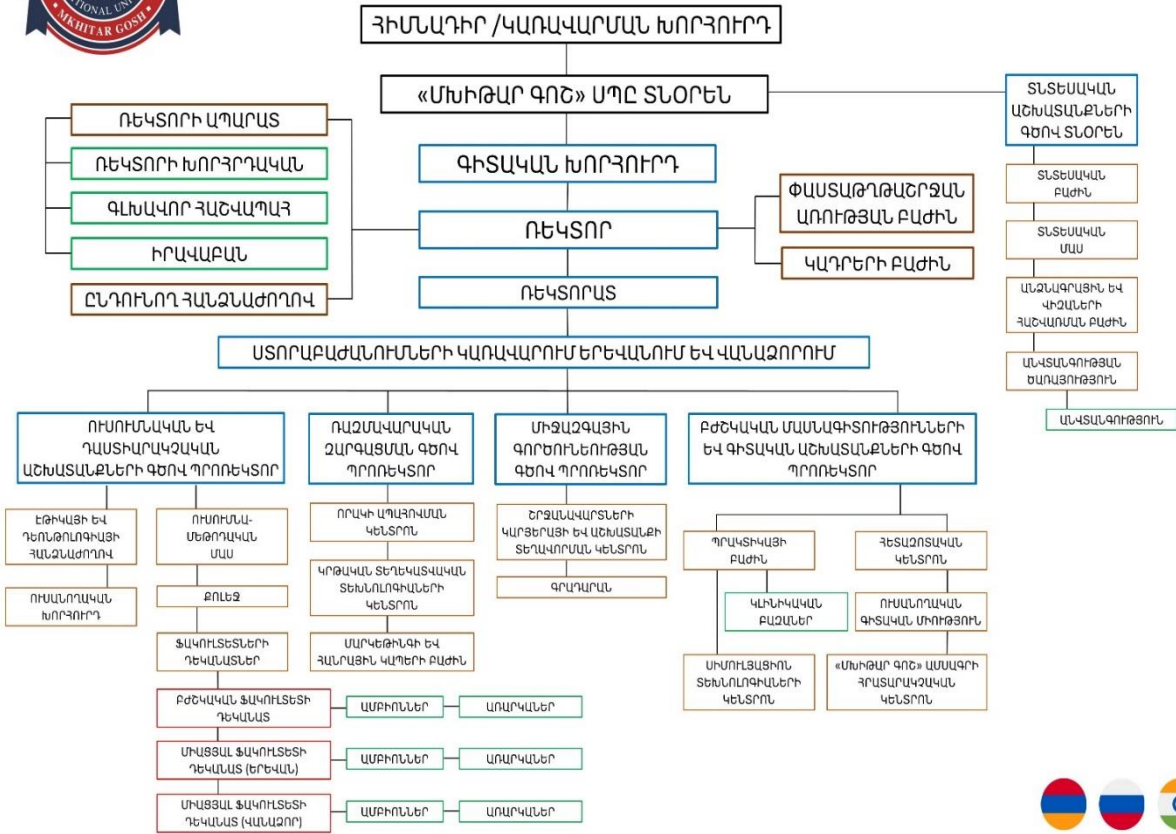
MKHITAR GOSH

ՀԻՄՆԱԴԻՐ /ԿԱՌԱՎԱՐՄԱՆ ԽՈՐՀՈՒՐԴ

«ՄԽԻԹԱՐ ԳՈՇ» ՍՊԸ ՏՆՕՐԵՆ

ՏՆՏԵՍԱԿԱՆ ԱՇԽԱՏԱՆՔՆԵՐԻ ԳԾՈՎ ՏՆՕՐԵՆ

ՏՆՏԵՍԱԿԱՆ ԲԱԺԻՆ

ՏՆՏԵՍԱԿԱՆ ՄԱՍ

ԱՆՁՆԱԳՐԱՅԻՆ ԵՎ ՎԻՃԱԿՆԵՐԻ ՀԱՇՎԱՌՄԱՆ ԲԱԺԻՆ

ԱՆՎՏԱՆԳՈՒԹՅԱՆ ԾԱՌԱՅՈՒԹՅՈՒՆ

ԱՆՎՏԱՆԳՈՒԹՅՈՒՆ

ՌԵԿՏՈՐԻ ԱՊԱՐԱՏ

ՌԵԿՏՈՐԻ ԽՈՐՀՐԴԱԿԱՆ

ԳԼԽԱՎՈՐ ՀԱՇՎԱՊԱՀ

ԻՐԱՎԱԲԱՆ

ԸՆԴՈՒՆՈՂ ՀԱՆՁՆԱԺՈՂՈՎ

ԳԻՏԱԿԱՆ ԽՈՐՀՈՒՐԴ

ՌԵԿՏՈՐ

ՓԱՍՏԱԹՂԹԱՇՐՋԱՆԱՌՈՒԹՅԱՆ ԲԱԺԻՆ

ԿԱԴՐԵՐԻ ԲԱԺԻՆ

ՌԵԿՏՈՐԱՏ

ՍՏՈՐԱԲԱԺԱՆՈՒՄՆԵՐԻ ԿԱՌԱՎԱՐՈՒՄ ԵՐԵՎԱՆՈՒՄ ԵՎ ՎԱՆԱՁՈՐՈՒՄ

ՈՒՍՈՒՄՆԱԿԱՆ ԵՎ ԴԱՍՏԻԱՐԱԿՉԱԿԱՆ ԱՇԽԱՏԱՆՔՆԵՐԻ ԳԾՈՎ ՊՐՈՌԵԿՏՈՐ

ՌԱԶՄԱՎԱՐԱԿԱՆ ԶԱՐԳԱՑՄԱՆ ԳԾՈՎ ՊՐՈՌԵԿՏՈՐ

ՄԻՋԱԶԳԱՅԻՆ ԳՈՐԾՈՒՆԵՈՒԹՅԱՆ ԳԾՈՎ ՊՐՈՌԵԿՏՈՐ

ԲԺՇԿԱԿԱՆ ՄԱՍՆԱԳԻՏՈՒԹՅՈՒՆՆԵՐԻ ԵՎ ԳԻՏԱԿԱՆ ԱՇԽԱՏԱՆՔՆԵՐԻ ԳԾՈՎ ՊՐՈՌԵԿՏՈՐ

ԷԹԻԿԱՅԻ ԵՎ ԴԵՈՆՏՈԼՈԳԻԱՅԻ ՀԱՆՁՆԱԺՈՂՈՎ

ՈՒՍԱՆՈՂԱԿԱՆ ԽՈՐՀՈՒՐԴ

ՈՒՍՈՒՄՆԱ-ՄԵԹՈԴԱԿԱՆ ՄԱՍ

ՔՈԼԵՋ

ՖԱԿՈՒԼՏԵՏՆԵՐԻ ԴԵԿԱՆԱՏՆԵՐ

ԲԺՇԿԱԿԱՆ ՖԱԿՈՒԼՏԵՏԻ ԴԵԿԱՆԱՏ

ԱՄԲԻՈՆՆԵՐ

ԱՌԱՐԿԱՆԵՐ

ՄԻԱՑՅԱԼ ՖԱԿՈՒԼՏԵՏԻ ԴԵԿԱՆԱՏ (ԵՐԵՎԱՆ)

ԱՄԲԻՈՆՆԵՐ

ԱՌԱՐԿԱՆԵՐ

ՄԻԱՑՅԱԼ ՖԱԿՈՒԼՏԵՏԻ ԴԵԿԱՆԱՏ (ՎԱՆԱՁՈՐ)

ԱՄԲԻՈՆՆԵՐ

ԱՌԱՐԿԱՆԵՐ

ՈՐԱԿԻ ԱՊԱՀՈՎՄԱՆ ԿԵՆՏՐՈՆ

ԿՐԹԱԿԱՆ ՏԵՂԵԿԱՏՎԱԿԱՆ ՏԵԽՆՈԼՈԳԻԱՆԵՐԻ ԿԵՆՏՐՈՆ

ՄԱՐԿԵԹԻՆԳԻ ԵՎ ՀԱՆՐԱՅԻՆ ԿԱՊԵՐԻ ԲԱԺԻՆ

ՇՐՋԱՆԱՎԱՐՏՆԵՐԻ ԿԱՐԻԵՐԱՅԻ ԵՎ ԱՇԽԱՏԱՆՔԻ ՏԵՂԱՎՈՐՄԱՆ ԿԵՆՏՐՈՆ

ԳՐԱԴԱՐԱՆ

ՊՐԱԿՏԻԿԱՅԻ ԲԱԺԻՆ

ԿԼԻՆԻԿԱԿԱՆ ԲԱԶԱՆԵՐ

ՍԻՄՈՒԼՅԱՑԻՈՆ ՏԵԽՆՈԼՈԳԻԱՆԵՐԻ ԿԵՆՏՐՈՆ

ՀԵՏԱԶՈՏԱԿԱՆ ԿԵՆՏՐՈՆ

ՈՒՍԱՆՈՂԱԿԱՆ ԳԻՏԱԿԱՆ ՄԻՈՒԹՅՈՒՆ

«ՄԽԻԹԱՐ ԳՈՇ» ԱՄՍԱԳԻՐ ՀՐԱՏԱՐԱԿՉԱԿԱՆ ԿԵՆՏՐՈՆ